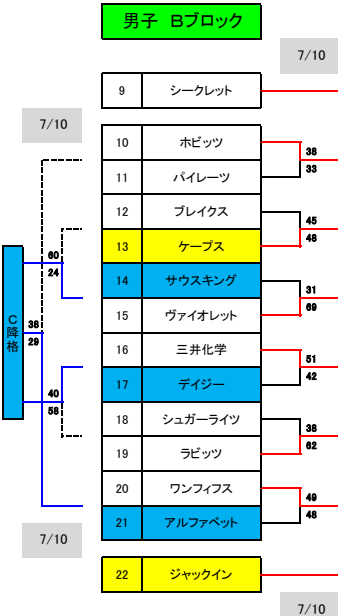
男子　Bブロック

7/10

| 9 | シークレット |
|---|---|

7/10

| 10 | ホビッツ |
|---|---|
| 11 | パイレーツ |
| 12 | ブレイクス |
| 13 | ケープス |
| 14 | サウスキング |
| 15 | ヴァイオレット |
| 16 | 三井化学 |
| 17 | デイジー |
| 18 | シュガーライツ |
| 19 | ラビッツ |
| 20 | ワンフィフス |
| 21 | アルファベット |

38
33

45
48

31
69

51
42

38
62

49
46

C降格

60
24

38
29

40
56

7/10

| 22 | ジャックイン |
|---|---|

7/10